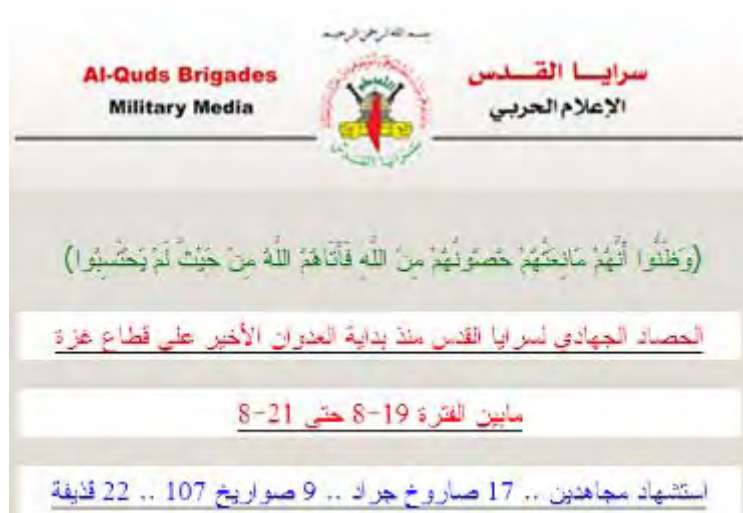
بسم الله الرحمن الرحيم

Al-Quds Brigades
Military Media

سرايا القدس
الإعلام الحربي

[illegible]

(وَظَنُّوا أَنَّهُمْ مَانِعَتُهُمْ حُصُونُهُمْ مِنَ اللَّهِ فَأَتَاهُمُ اللَّهُ مِنْ حَيْثُ لَمْ يَحْتَسِبُوا)

الحصاد الجهادي لسرايا القدس منذ بداية العدوان الأخير على قطاع غزة

مابين الفترة 19-8 حتى 21-8

استشهاد مجاهدين .. 17 صاروخ جراد .. 9 صواريخ 107 .. 22 قذيفة